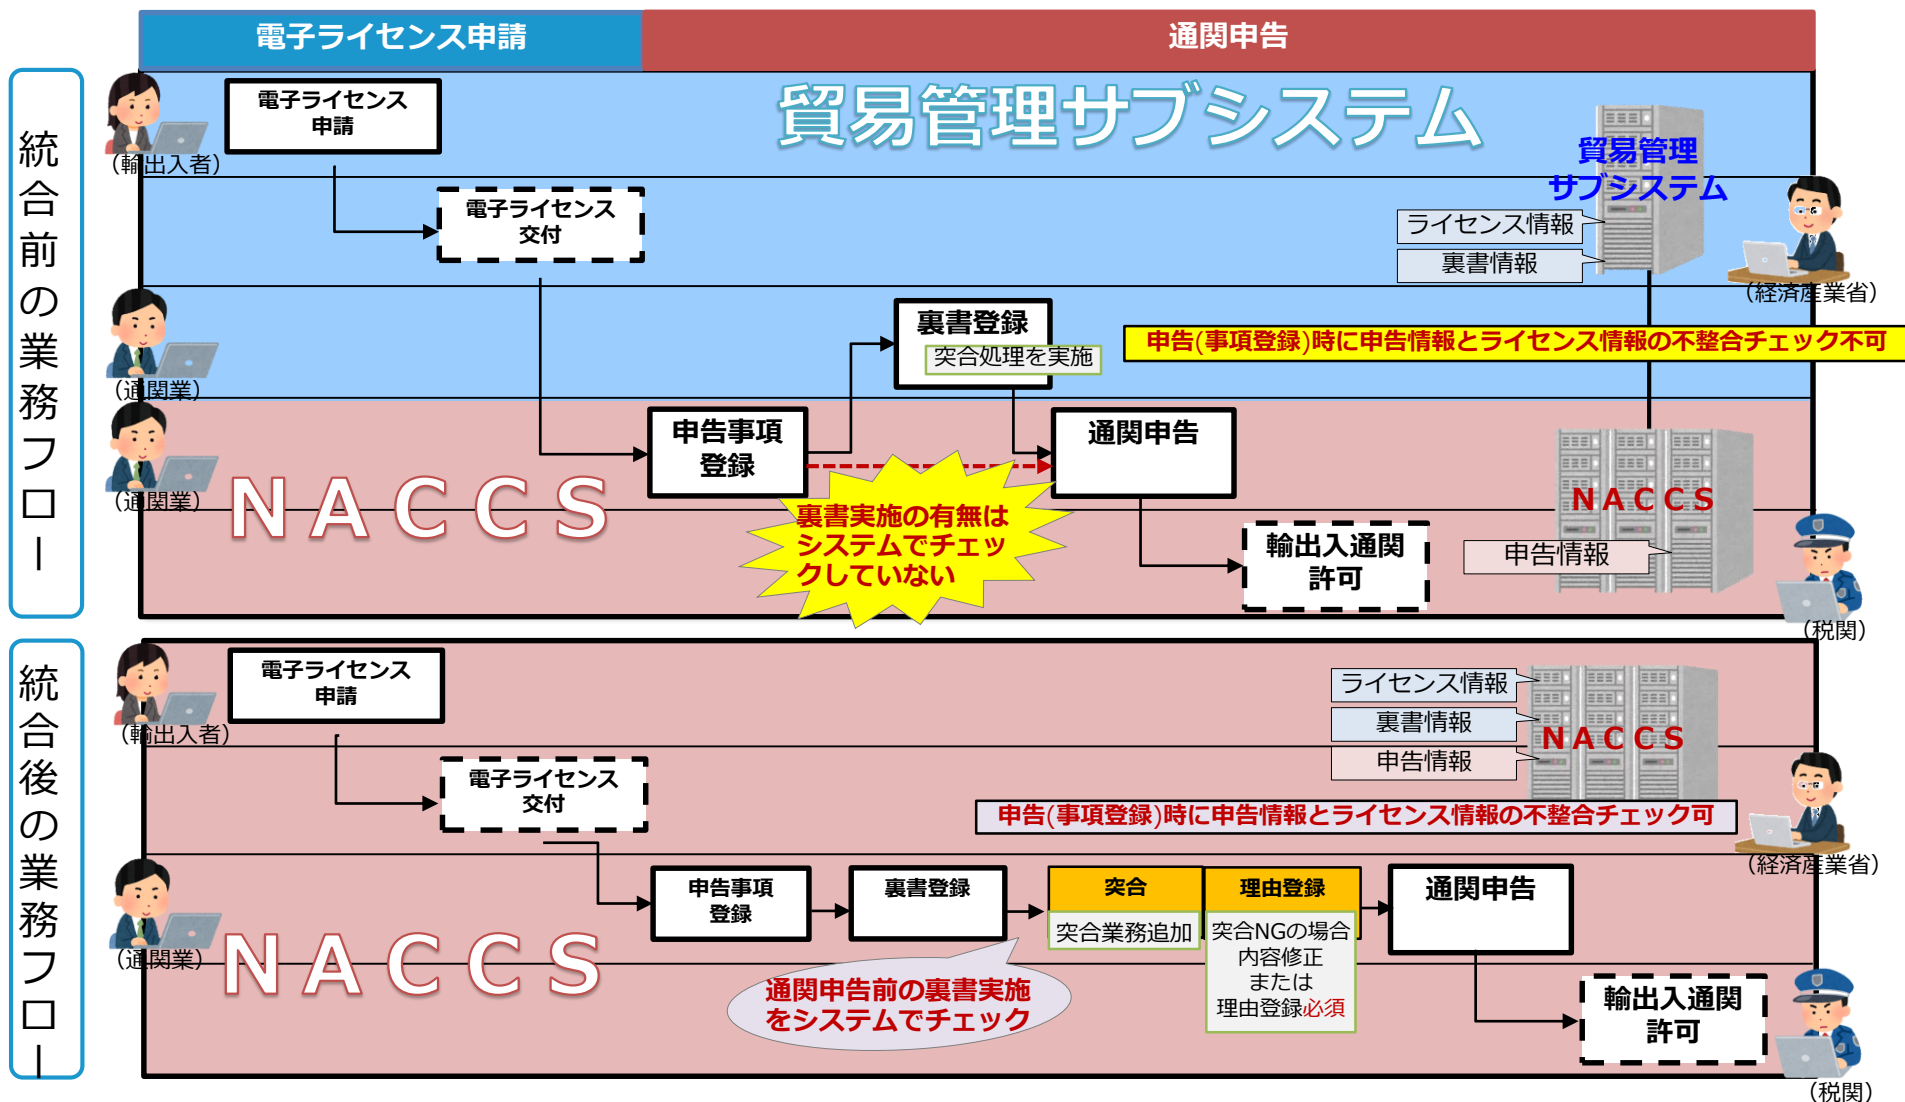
電子ライセンス申請

通関申告

統合前の業務フロー

貿易管理サブシステム

(輸出入者)

電子ライセンス申請

電子ライセンス交付

貿易管理サブシステム

ライセンス情報

裏書情報

(経済産業省)

(通関業)

裏書登録

突合処理を実施

申告(事項登録)時に申告情報とライセンス情報の不整合チェック不可

(通関業)

申告事項登録

通関申告

NACCS

裏書実施の有無はシステムでチェックしていない

輸出入通関許可

NACCS

申告情報

(税関)

統合後の業務フロー

(輸出入者)

電子ライセンス申請

ライセンス情報

裏書情報

申告情報

NACCS

電子ライセンス交付

申告(事項登録)時に申告情報とライセンス情報の不整合チェック可

(経済産業省)

(通関業)

申告事項登録

裏書登録

突合

突合業務追加

理由登録

突合NGの場合内容修正または理由登録必須

通関申告

NACCS

通関申告前の裏書実施をシステムでチェック

輸出入通関許可

(税関)